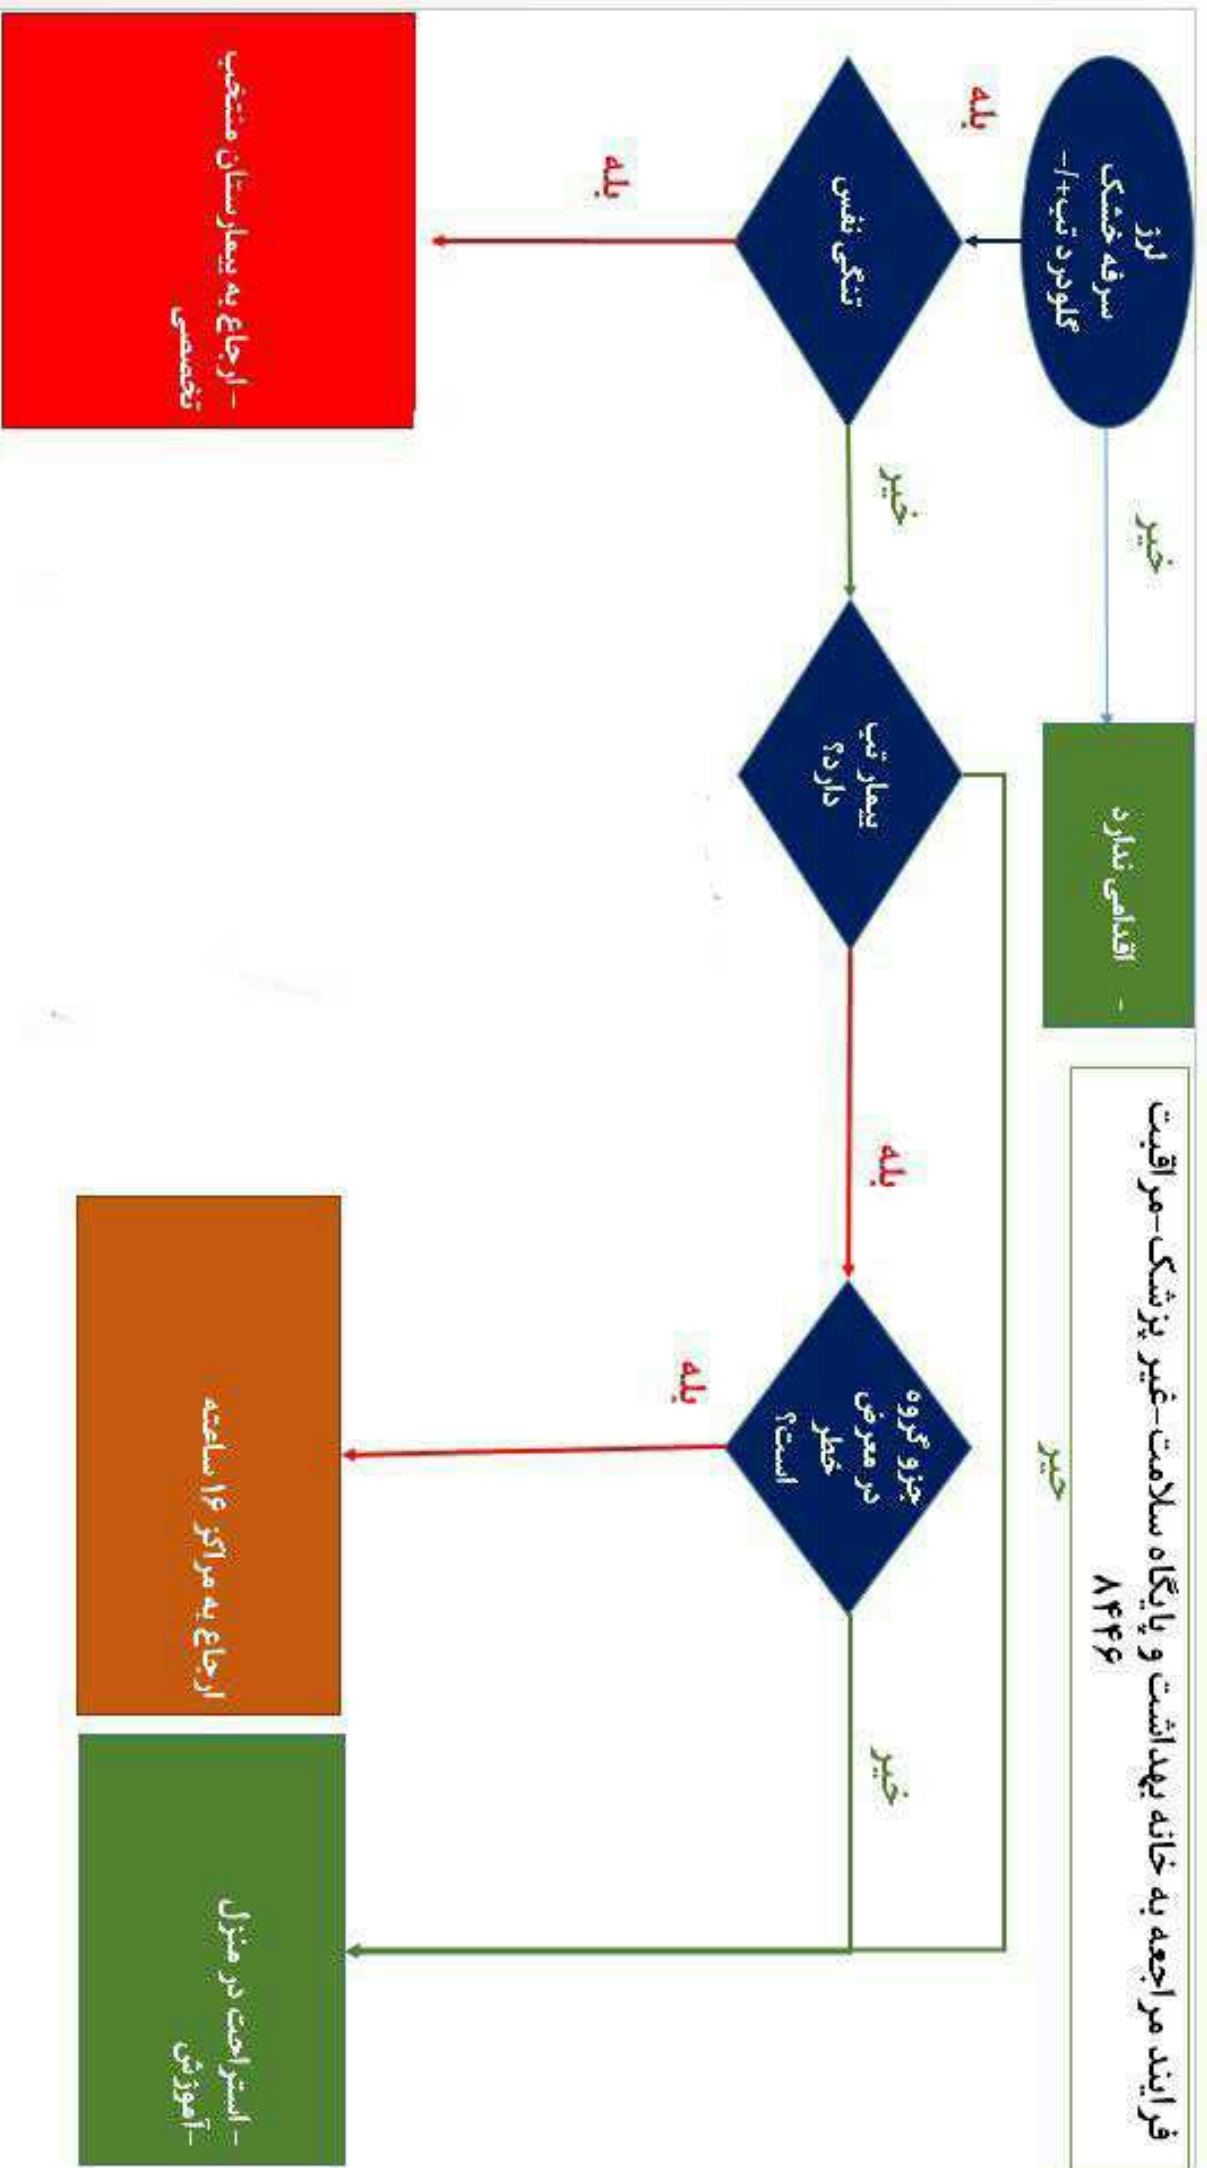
فرایند مراجعه به خانه بهداشت و پایگاه سلامت-غیر پزشک-مراقبت
۸۴۴۶

لرز
سرفه خشک
گلودرد تب+/-

خیر

- اقدامی ندارد

بله

تنگی نفس

بله

- ارجاع به بیمارستان منتخب تخصصی

خیر

بیمار تب دارد؟

خیر

بله

جزو گروه در معرض خطر است؟

بله

ارجاع به مراکز ۱۶ ساعته

خیر

- استراحت در منزل
- آموزش